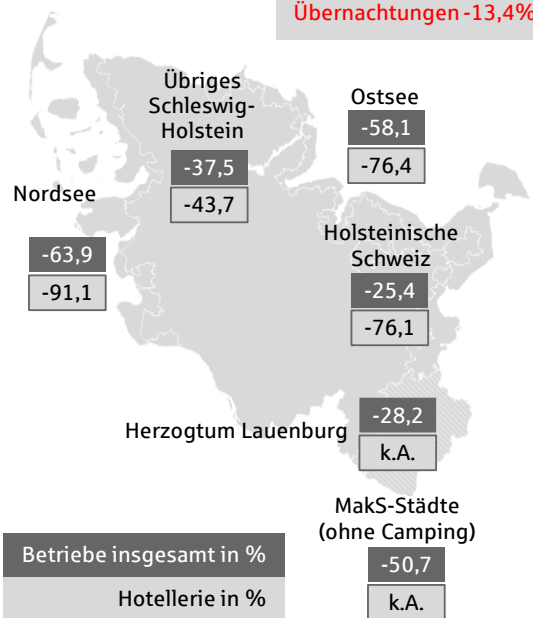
Übernachtungen -13,4%

Übriges Schleswig-Holstein
-37,5
-43,7

Ostsee
-58,1
-76,4

Nordsee
-63,9
-91,1

Holsteinische Schweiz
-25,4
-76,1

Herzogtum Lauenburg
-28,2
k.A.

MakS-Städte (ohne Camping)
-50,7
k.A.

Betriebe insgesamt in %
Hotellerie in %